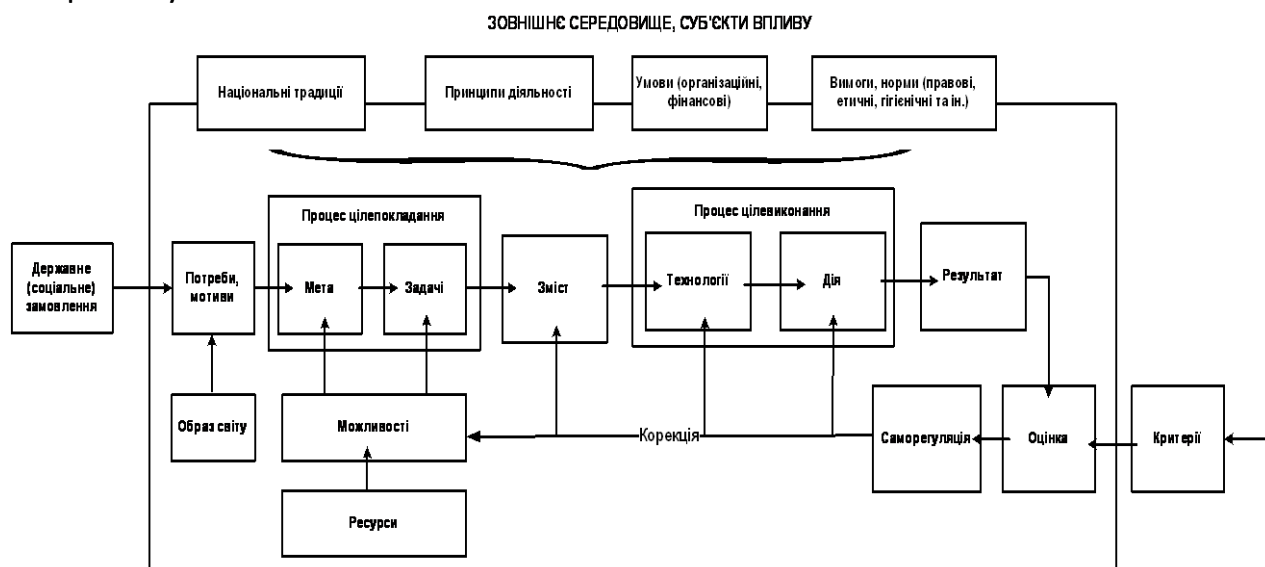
ЗОВНІШНЄ СЕРЕДОВИЩЕ, СУБ'ЄКТИ ВПЛИВУ

Національні традиції

Принципи діяльності

Умови (організаційні, фінансові)

Вимоги, норми (правові, етичні, гігієнічні та ін.)

Державне (соціальне) замовлення

Потреби, мотиви

Процес цілепокладання

Мета

Задачі

Зміст

Процес цілевиконання

Технології

Дія

Результат

Образ світу

Можливості

Корекція

Саморегуляція

Оцінка

Критерії

Ресурси